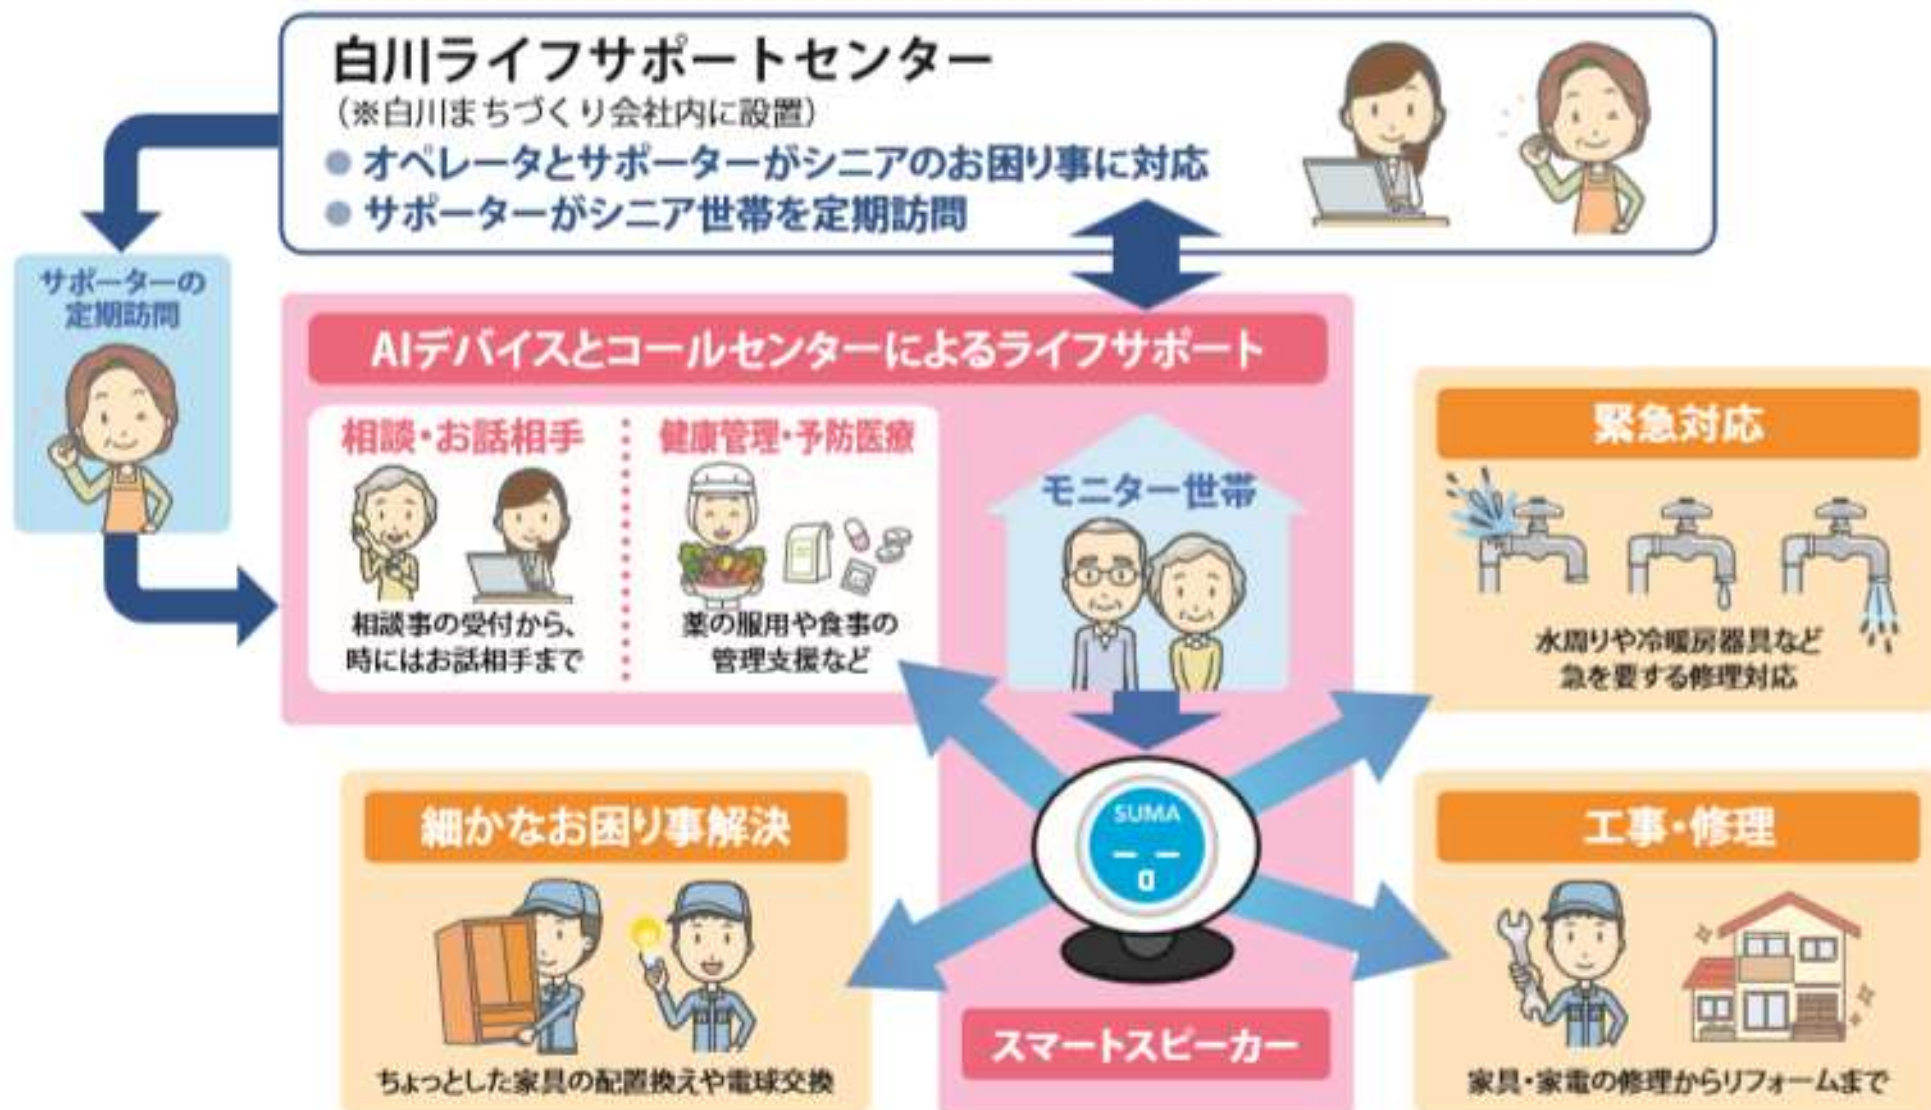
白川ライフサポートセンター
（※白川まちづくり会社内に設置）
● オペレータとサポーターがシニアのお困り事に対応
● サポーターがシニア世帯を定期訪問

サポーターの定期訪問

AIデバイスとコールセンターによるライフサポート

相談・お話相手
相談事の受付から、時にはお話相手まで

健康管理・予防医療
薬の服用や食事の管理支援など

モニター世帯

緊急対応
水周りや冷暖房器具など急を要する修理対応

SUMA

細かなお困り事解決
ちょっとした家具の配置換えや電球交換

スマートスピーカー

工事・修理
家具・家電の修理からリフォームまで